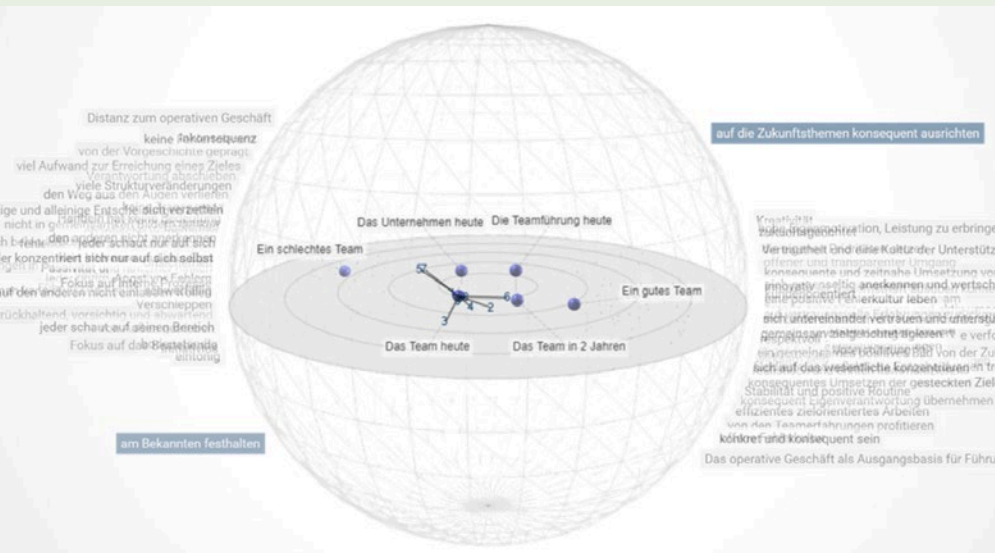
Distanz zum operativen Geschäft
keine Folgekonsequenz
von der Vorgeschichte geprägt
viel Aufwand zur Erreichung eines Zieles
Verantwortung abschieben
viele Strukturveränderungen
den Weg aus den Augen verlieren
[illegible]ige und alleinige Entsche sich verzetteln
nicht in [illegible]
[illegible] jeder schaut nur auf sich
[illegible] konzentriert sich nur auf sich selbst
Passivität
Fokus auf Internes
auf den anderen nicht einlassen
verschieppen
zurückhaltend, vorsichtig und abwartend
jeder schaut auf seinen Bereich
Fokus auf das Bestehende
eintönig

auf die Zukunftsthemen konsequent ausrichten

Ein schlechtes Team
Das Unternehmen heute
Die Teamführung heute
Ein gutes Team
Das Team heute
Das Team in 2 Jahren
5
7
4
2
6
3

Kreativität
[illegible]ation, Leistung zu erbringe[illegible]
Vertrautheit und eine Kultur der Unterstütz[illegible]
offener und transparenter Umgang
konsequente und zeitnahe Umsetzung vo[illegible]
innovativ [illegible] anerkennen und wertsch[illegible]
eine positive Fehlerkultur leben
sich untereinander vertrauen und unterstü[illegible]
gemeinsam Ziele richtig steuern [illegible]
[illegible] und von der Zu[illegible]
sich auf das Wesentliche konzentrieren
konsequentes Umsetzen der gesteckten Ziel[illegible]
Stabilität und positive Routine
konsequent Eigenverantwortung übernehmen
effizientes zielorientiertes Arbeiten
von den Teamerfahrungen profitieren
konkret und konsequent sein
Das operative Geschäft als Ausgangsbasis für Führu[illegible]

am Bekannten festhalten